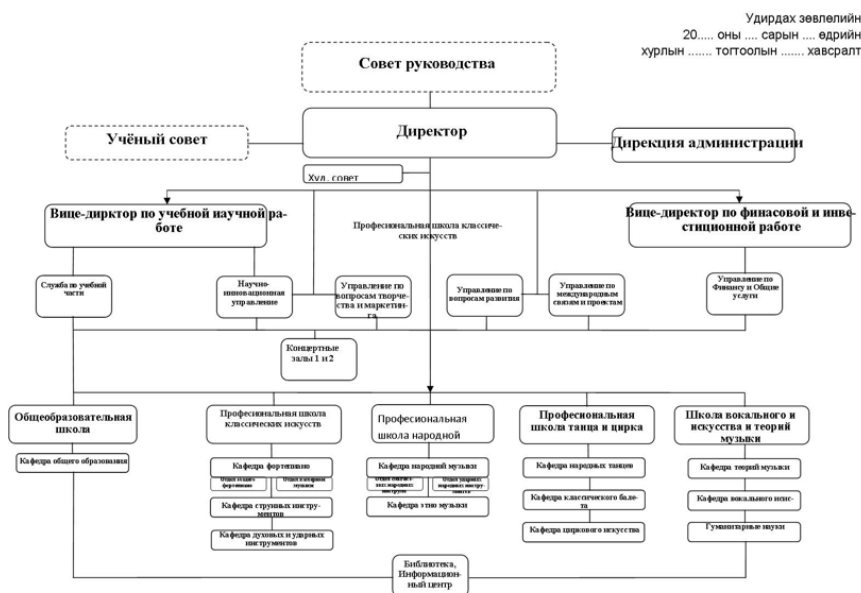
Удирдах зөвлөлийн
20..... оны .... сарын .... өдрийн
хурлын ....... тогтоолын ....... хавсралт

Совет руководства

Учёный совет

Директор

Дирекция администрации

Худ. совет

Вице-диркетор по учебной научной работе

Профессиональная школа классических искусств

Вице-директор по финасовой и инвестиционной работе

Служба по учебной части

Научно-инновационная управление

Управление по вопросам творчества и маркетинга

Управление по вопросам развития

Управление по международным связям и проектам

Управление по Финансу и Общие услуги

Концертные залы 1 и 2

Общеобразовательная школа

Кафедра общего образования

Профессиональная школа классических искусств

Кафедра фортепиано

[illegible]

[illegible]

Кафедра струнных инструментов

Кафедра духовных и ударных инструментов

Професиональная школа народной

Кафедра народний музыки

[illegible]

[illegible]

Кафедра этно музыки

Професиональная школа танца и цирка

Кафедра народных танцев

Кафедра классического балета

Кафедра циркового искусства

Школа вокального и искусства и теорий музыки

Кафедра теорий музыки

Кафедра вокального иситства

Гуманитарные науки

Библиотека, Информационный центр